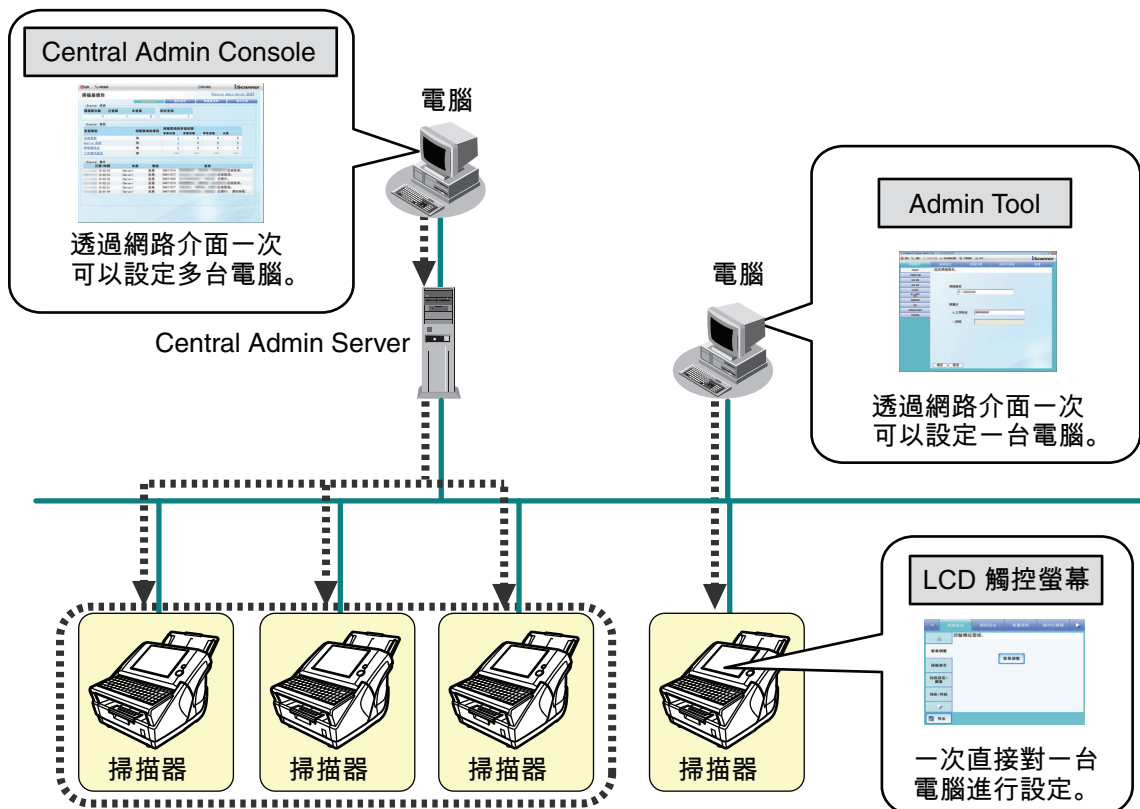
Central Admin Console

透過網路介面一次可以設定多台電腦。

電腦

Central Admin Server

電腦

Admin Tool

透過網路介面一次可以設定一台電腦。

LCD 觸控螢幕

一次直接對一台電腦進行設定。

掃描器

掃描器

掃描器

掃描器